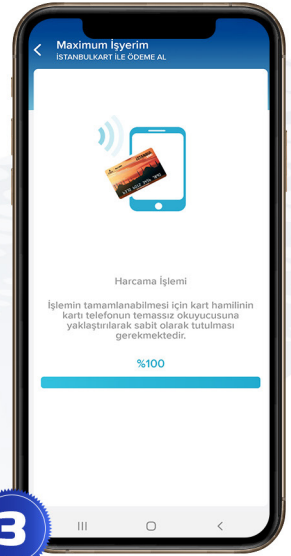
Maximum İşyerim
İSTANBULKART İLE ÖDEME AL

Harcama İşlemi

İşlemin tamamlanabilmesi için kart hamilinin kartı telefonun temassız okuyucusuna yaklaştırılarak sabit olarak tutulması gerekmektedir.

%100

3